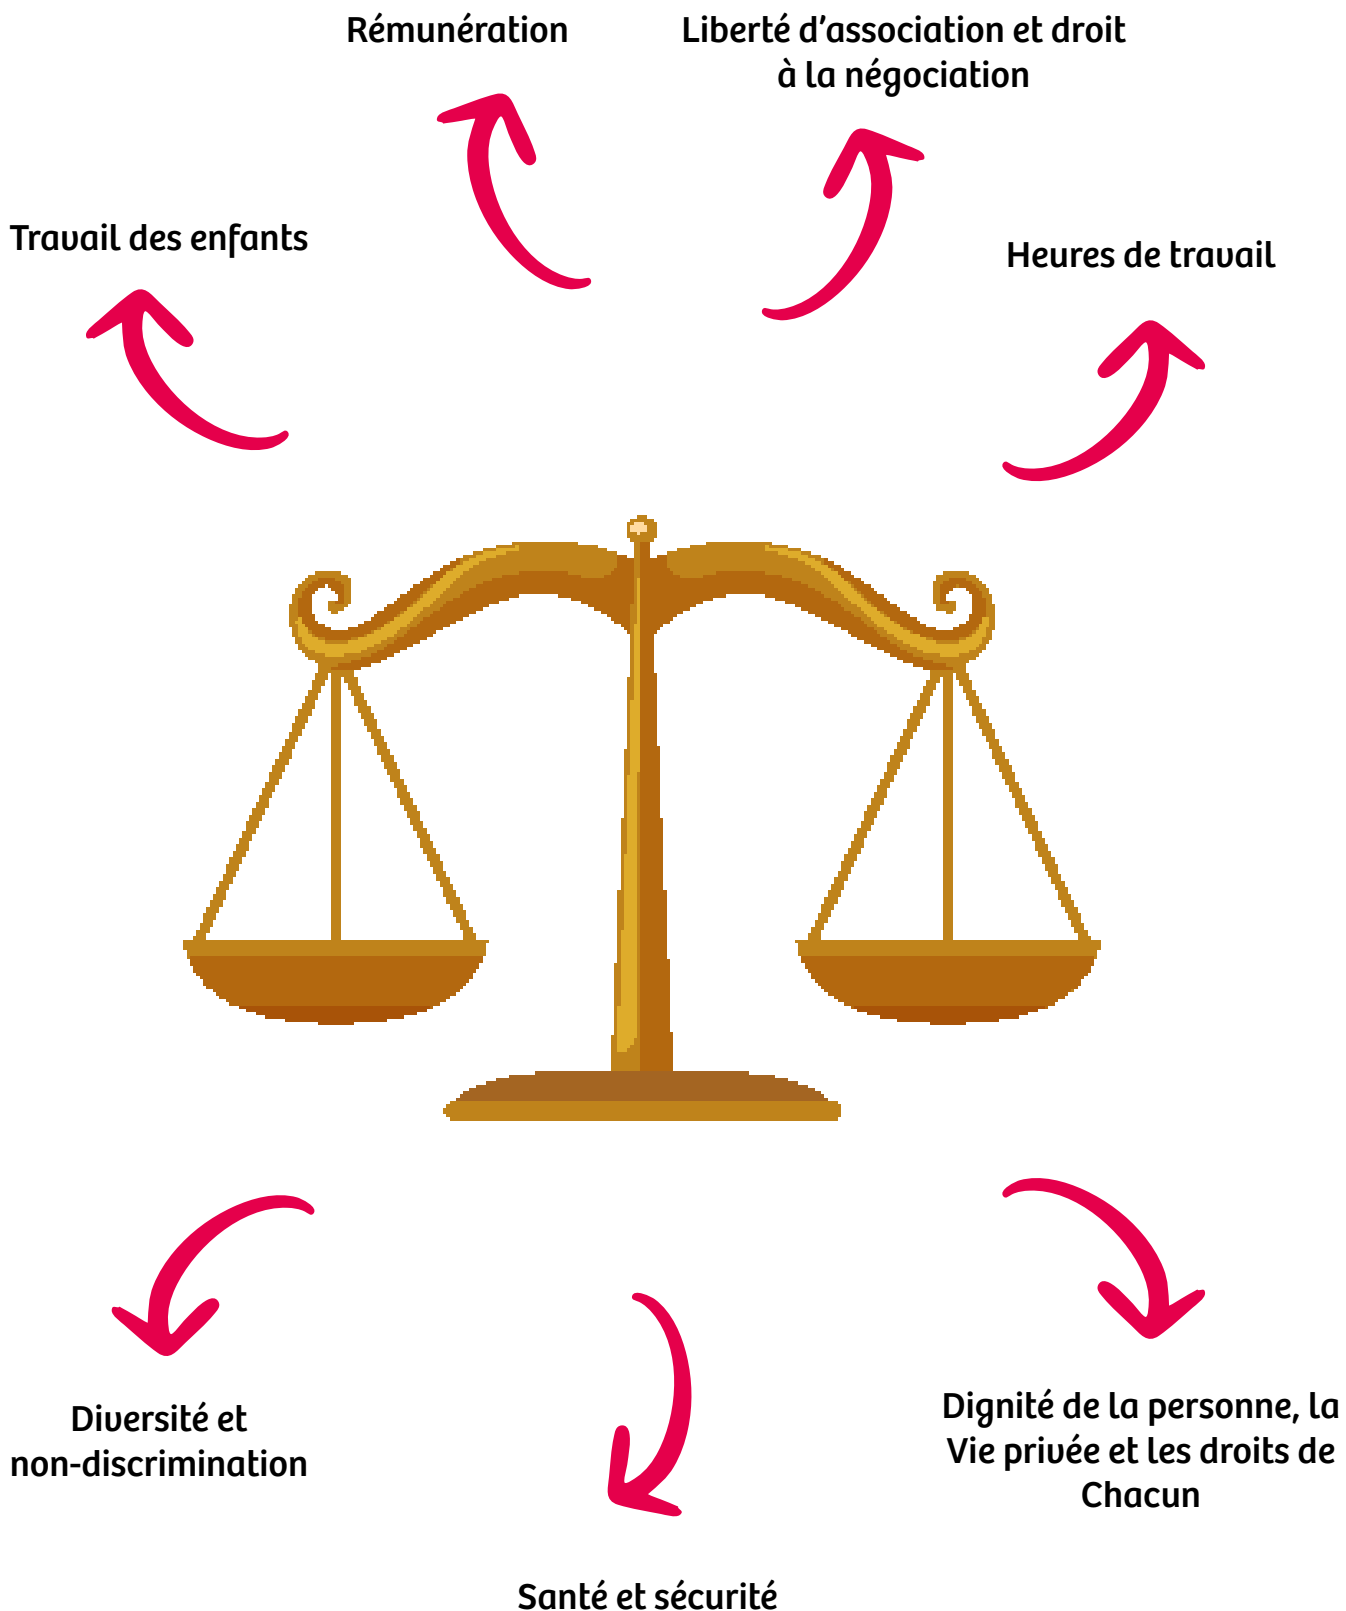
Rémunération

Liberté d'association et droit à la négociation

Travail des enfants

Heures de travail

Diversité et non-discrimination

Santé et sécurité

Dignité de la personne, la Vie privée et les droits de Chacun